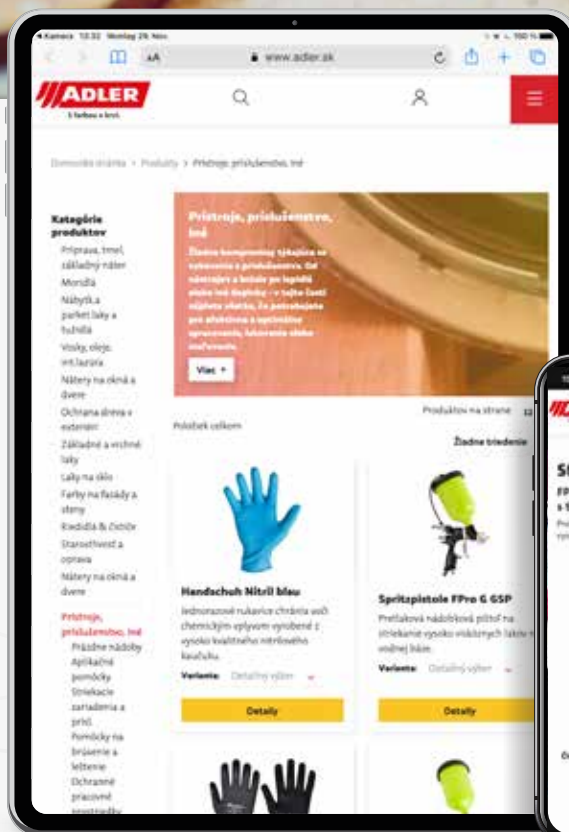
Kamera 13:32 Montag 29. Nov.

AA

www.adler.sk

ADLER

S farbou a krvi.

Domovská stránka > Produkty > Prístroje, príslušenstvo, iné

Kategórie produktov

Príprava, tmel, základný náter

Moridlá

Nábytok a parket laky a tuhidlá

Vosky, oleje, int.lazúra

Nátery na okná a dvere

Ochrana dreva v exteriéri

Základné a vrchné laky

Laky na sklo

Farby na fasády a steny

Riedidlá & čističe

Starostlivosť a oprava

Nátery na okná a dvere

Prístroje, príslušenstvo, iné

Prázdne nádoby

Aplikačné pomôcky

Striekacie zariadenia a príst.

Pomôcky na brúsenie a leštenie

Ochranné pracovné

Prístroje, príslušenstvo, iné

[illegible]

Viac +

Produktov na strane

Položiek celkom

Žiadne triedenie

Handschuh Nitril blau

Jednorazové rukavice chránia voči chemickým vplyvom vyrobené z vysoko kvalitného nitrilového kaučuku.

Varianta: Detailný výber

Detaily

Spritzpistole FPro G GSP

Pretlaková nádobková pištoľ na striekanie vysoko viskóznych lakov s vodnej báze.

Varianta: Detailný výber

Detaily